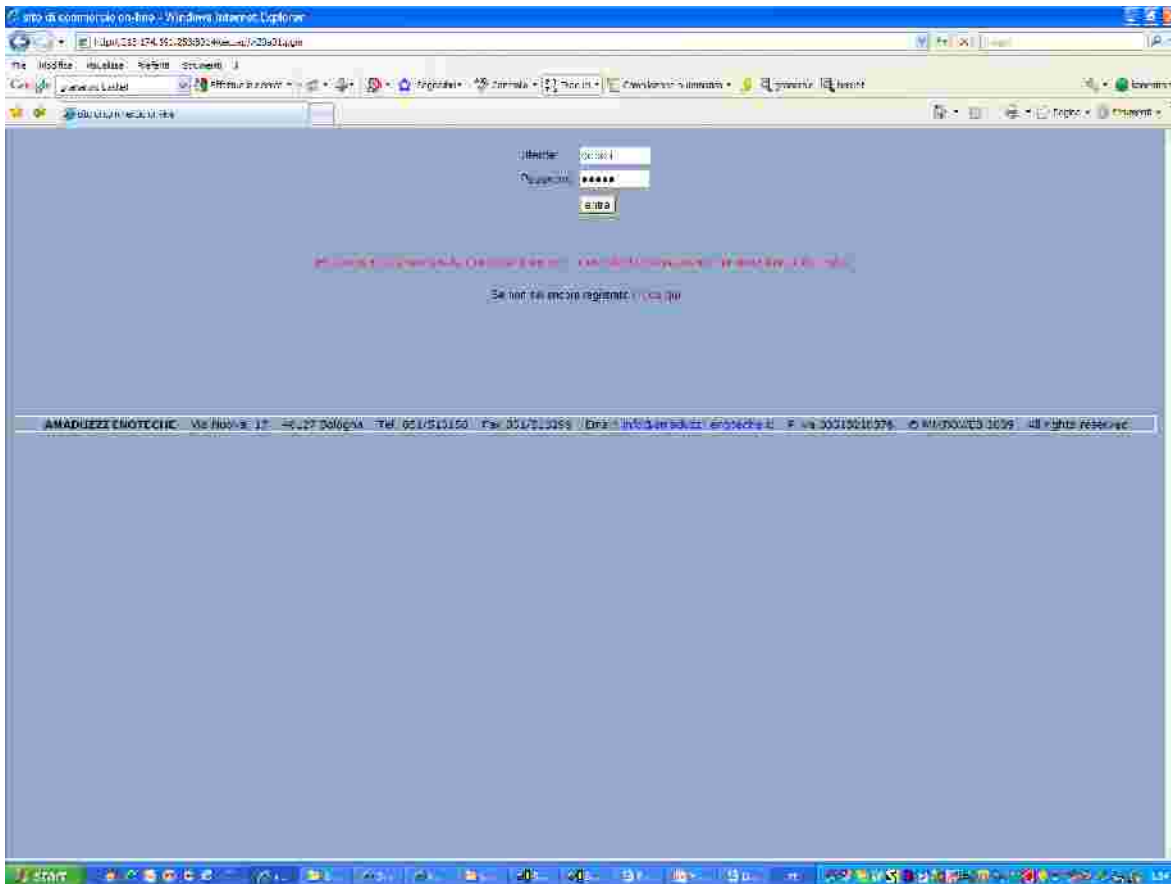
sito di commercio on-line - Windows Internet Explorer

http://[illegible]

File Modifica Visualizza Preferiti Strumenti ?

Google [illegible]

sito di commercio on-line

Pagina · Strumenti ·

Utente: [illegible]

Password: •••••

entra

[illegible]

Se non sei ancora registrato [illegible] qui

AMADUZZI ENOTECHE Via Nuova, 12 40127 Bologna Tel. 051/515150 Fax 051/515355 Email info@amaduzzienoteche.it P. iva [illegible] © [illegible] All rights reserved

start